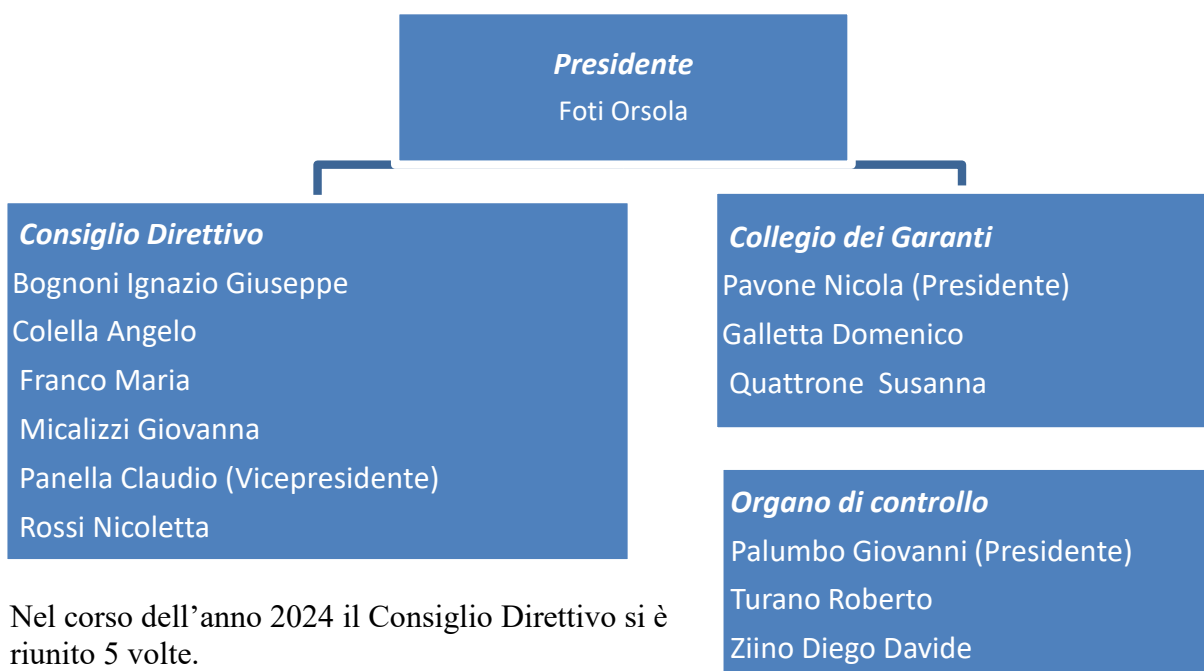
Presidente
Foti Orsola

Consiglio Direttivo
Bognoni Ignazio Giuseppe
Colella Angelo
Franco Maria
Micalizzi Giovanna
Panella Claudio (Vicepresidente)
Rossi Nicoletta

Collegio dei Garanti
Pavone Nicola (Presidente)
Galletta Domenico
Quattrone Susanna

Organo di controllo
Palumbo Giovanni (Presidente)
Turano Roberto
Ziino Diego Davide

Nel corso dell’anno 2024 il Consiglio Direttivo si è riunito 5 volte.